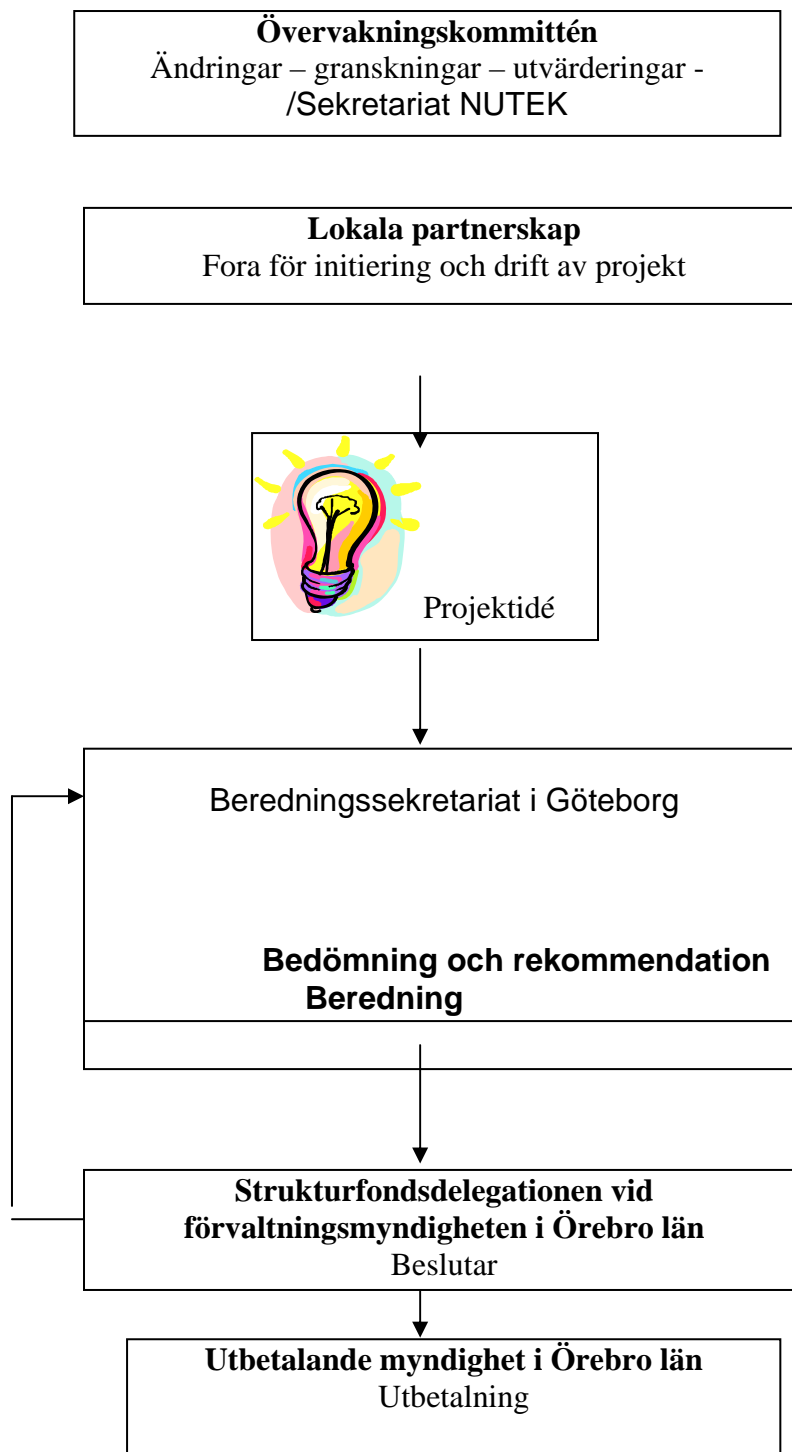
**Övervakningskommittén**
Ändringar – granskningar – utvärderingar - /Sekretariat NUTEK

**Lokala partnerskap**
Fora för initiering och drift av projekt

Projektidé

Beredningssekretariat i Göteborg

**Bedömning och rekommendation**
**Beredning**

**Strukturfondsdelegationen vid förvaltningsmyndigheten i Örebro län**
Beslutar

**Utbetalande myndighet i Örebro län**
Utbetalning